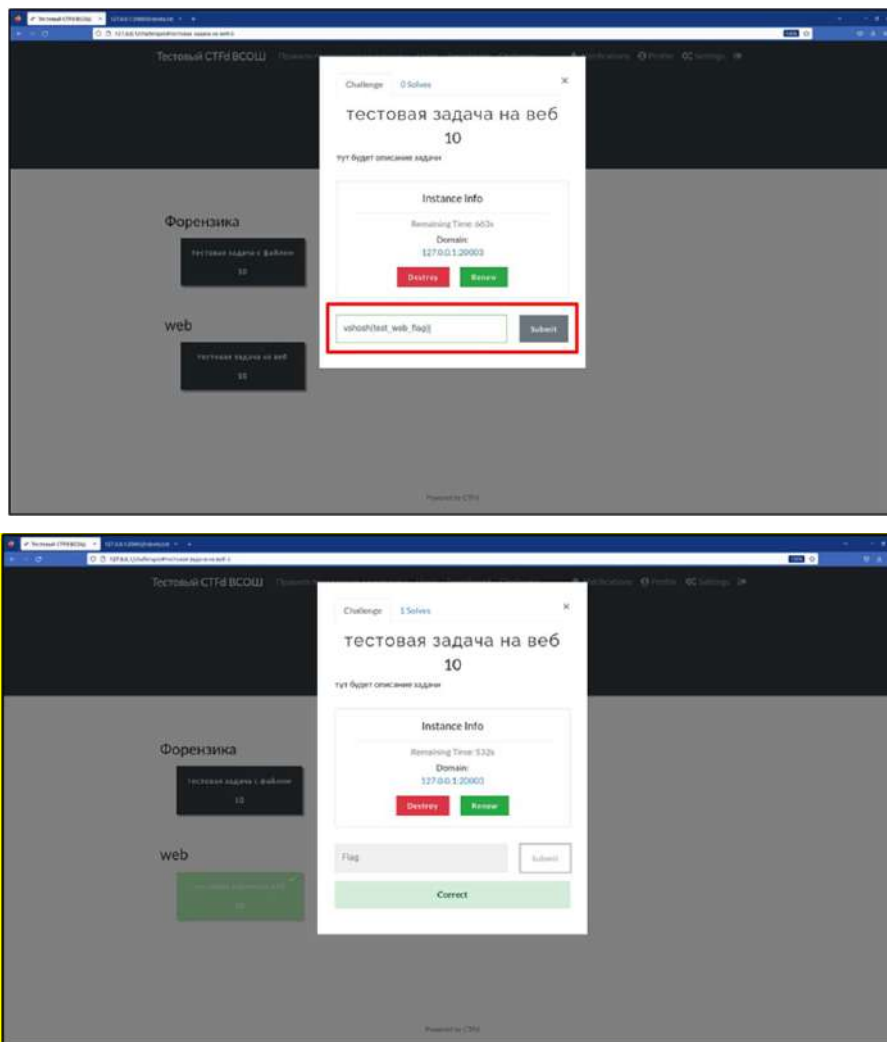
Тестовый CTFd ВСОШ

Notifications Profile Settings

Challenge 0 Solves

×

тестовая задача на веб

10

тут будет описание задачи

Instance Info

Remaining Time: 663s

Domain:

127.0.0.1:20003

Destroy Renew

vshosh{test_web_flag}

Submit

Форензика

тестовая задача с файлом

10

web

тестовая задача на веб

10

Powered by CTFd

Тестовый CTFd ВСОШ

Notifications Profile Settings

Challenge 1 Solves

×

тестовая задача на веб

10

тут будет описание задачи

Instance Info

Remaining Time: 532s

Domain:

127.0.0.1:20003

Destroy Renew

Flag

Submit

Correct

Форензика

тестовая задача с файлом

10

web

тестовая задача на веб

10

Powered by CTFd